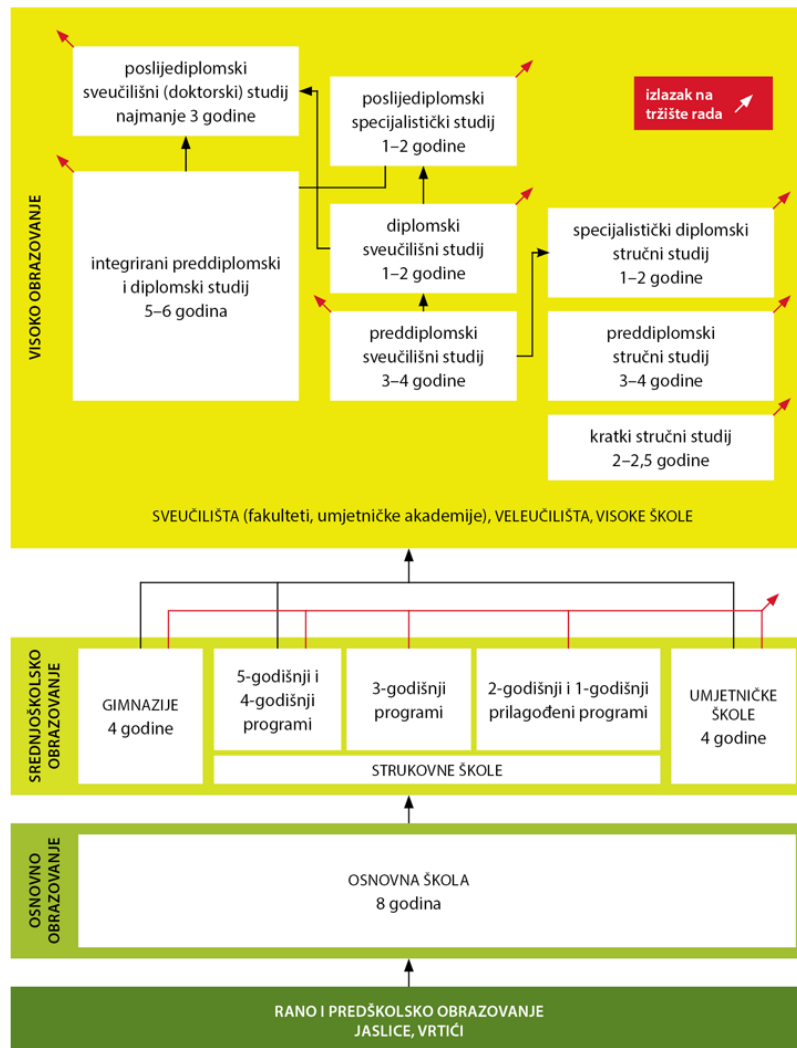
VISOKO OBRAZOVANJE

poslijediplomski sveučilišni (doktorski) studij najmanje 3 godine

poslijediplomski specijalistički studij 1–2 godine

izlazak na tržište rada

integrirani preddiplomski i diplomski studij 5–6 godina

diplomski sveučilišni studij 1–2 godine

specijalistički diplomski stručni studij 1–2 godine

preddiplomski sveučilišni studij 3–4 godine

preddiplomski stručni studij 3–4 godine

kratki stručni studij 2–2,5 godine

SVEUČILIŠTA (fakulteti, umjetničke akademije), VELEUČILIŠTA, VISOKE ŠKOLE

SREDNJOŠKOLSKO OBRAZOVANJE

GIMNAZIJE 4 godine

5-godišnji i 4-godišnji programi

3-godišnji programi

2-godišnji i 1-godišnji prilagođeni programi

UMJETNIČKE ŠKOLE 4 godine

STRUKOVNE ŠKOLE

OSNOVNO OBRAZOVANJE

OSNOVNA ŠKOLA 8 godina

RANO I PREDŠKOLSKO OBRAZOVANJE JASLICE, VRTIĆI